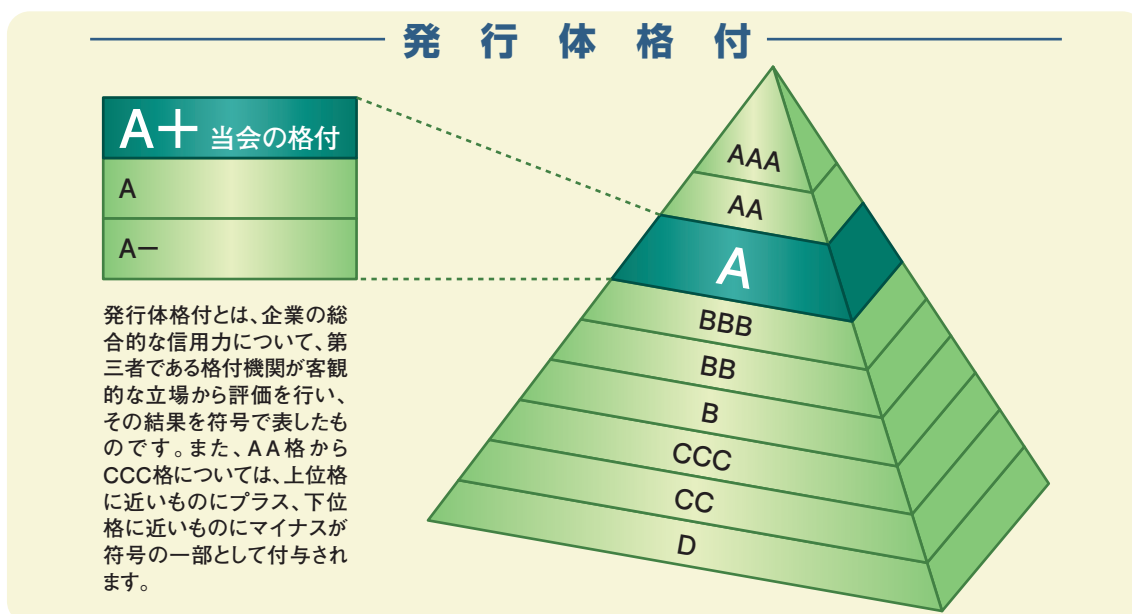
発行体格付

A+ 当会の格付

A

A−

発行体格付とは、企業の総合的な信用力について、第三者である格付機関が客観的な立場から評価を行い、その結果を符号で表したものです。また、AA格からCCC格については、上位格に近いものにプラス、下位格に近いものにマイナスが符号の一部として付与されます。

AAA

AA

A

BBB

BB

B

CCC

CC

D